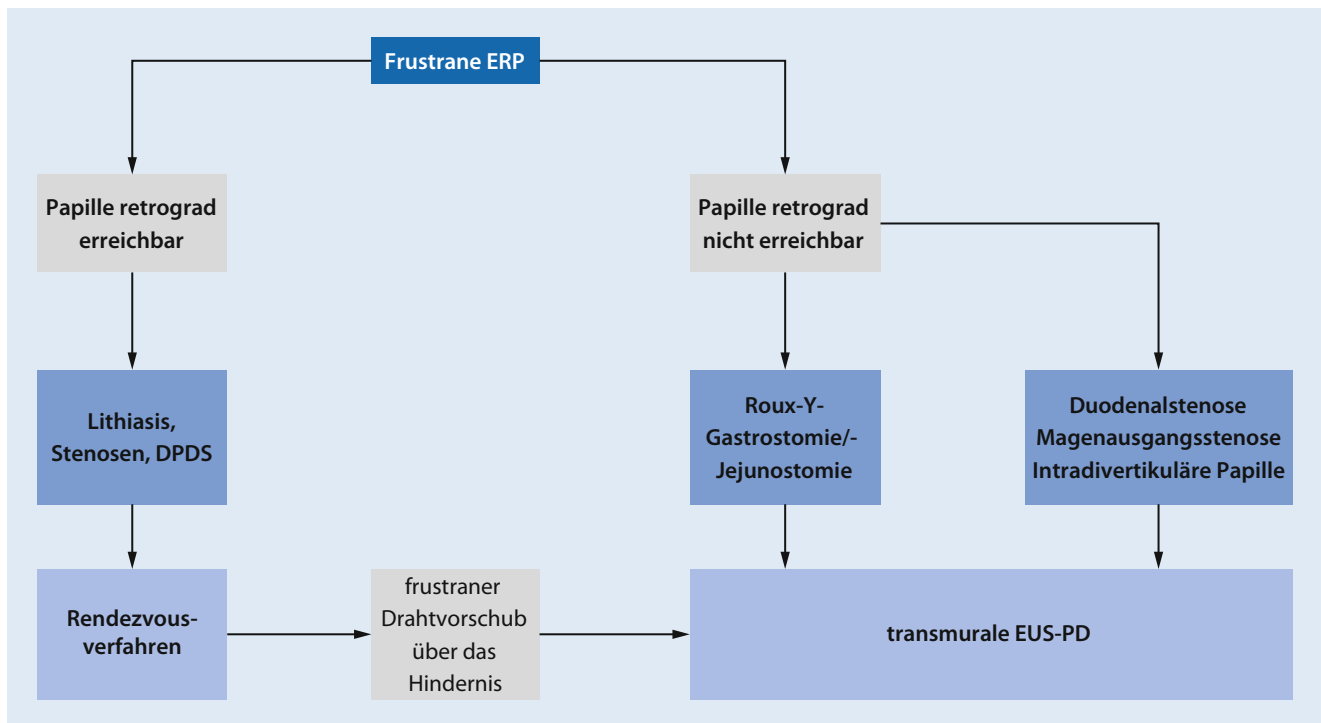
Frustrane ERP

Papille retrograd erreichbar

Papille retrograd nicht erreichbar

Lithiasis, Stenosen, DPDS

Roux-Y-Gastrostomie/-Jejunostomie

Duodenalstenose
Magenausgangsstenose
Intradivertikuläre Papille

Rendezvous-verfahren

frustraner Drahtvorschub über das Hindernis

transmurale EUS-PD